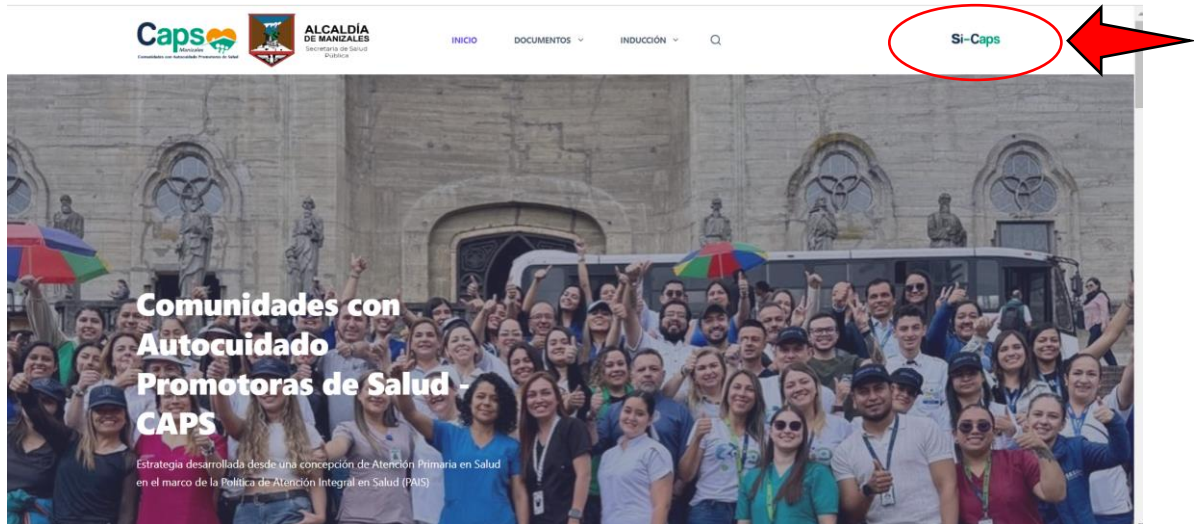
Caps Manizales
Comunidades con Autocuidado Promotoras de Salud

ALCALDÍA DE MANIZALES
Secretaría de Salud Pública

INICIO DOCUMENTOS INDUCCIÓN

Si-Caps

Comunidades con Autocuidado Promotoras de Salud - CAPS

Estrategia desarrollada desde una concepción de Atención Primaria en Salud en el marco de la Política de Atención Integral en Salud (PAIS)